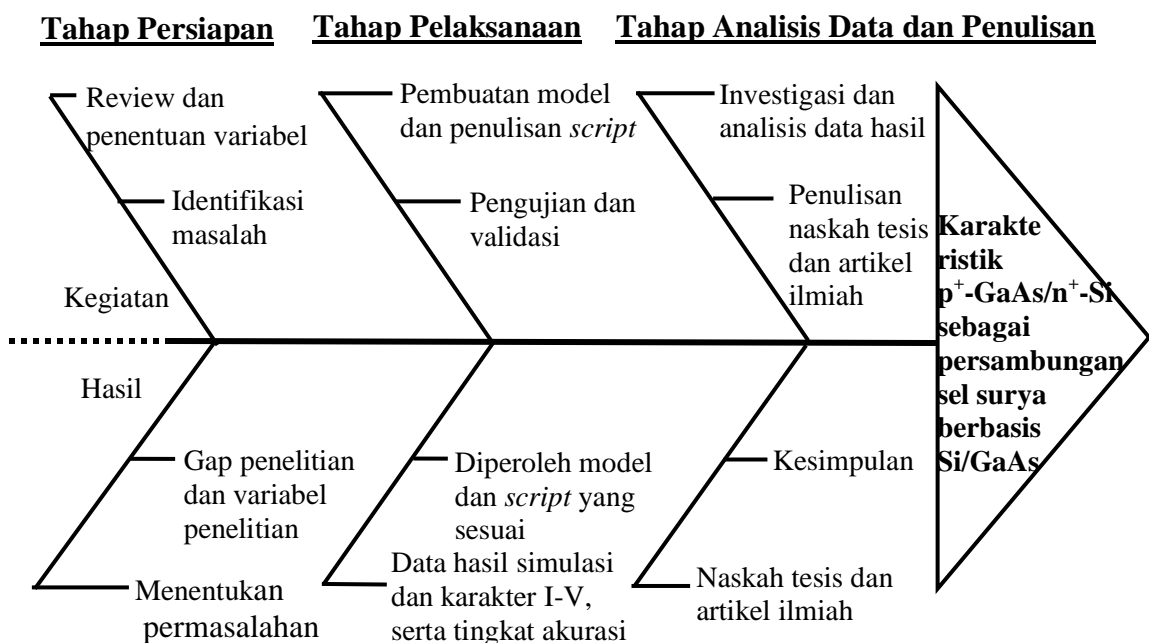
Tahap Persiapan Tahap Pelaksanaan Tahap Analisis Data dan Penulisan

Review dan penentuan variabel

Identifikasi masalah

Kegiatan

Pembuatan model dan penulisan *script*

Pengujian dan validasi

Investigasi dan analisis data hasil

Penulisan naskah tesis dan artikel ilmiah

Karakteristik $p^+$-GaAs/$n^+$-Si sebagai persambungan sel surya berbasis Si/GaAs

Hasil

Gap penelitian dan variabel penelitian

Menentukan permasalahan

Diperoleh model dan *script* yang sesuai

Data hasil simulasi dan karakter I-V, serta tingkat akurasi

Kesimpulan

Naskah tesis dan artikel ilmiah